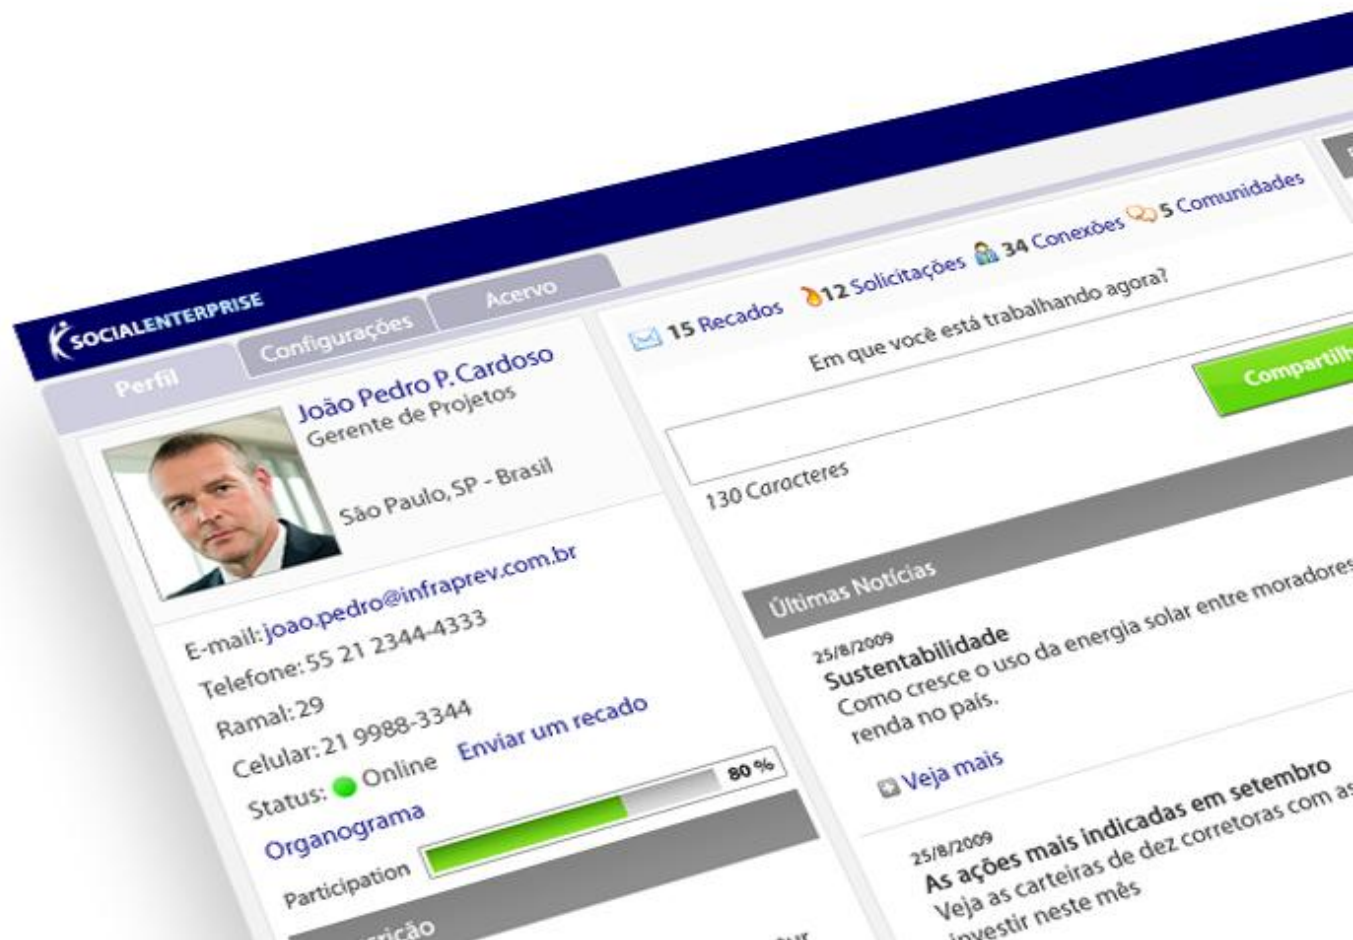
SOCIALENTERPRISE

Perfil
Configurações
Acervo

João Pedro P. Cardoso
Gerente de Projetos

São Paulo, SP - Brasil

E-mail: joao.pedro@infraprev.com.br
Telefone: 55 21 2344-4333
Ramal: 29
Celular: 21 9988-3344
Status: Online
Enviar um recado
Organograma
80 %
Participation
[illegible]rição

15 Recados
12 Solicitações
34 Conexões
5 Comunidades

Em que você está trabalhando agora?

Compartilh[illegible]

130 Caracteres

Últimas Notícias

25/8/2009
Sustentabilidade
Como cresce o uso da energia solar entre moradores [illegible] renda no país.

Veja mais

25/8/2009
As ações mais indicadas em setembro
Veja as carteiras de dez corretoras com as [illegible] investir neste mês